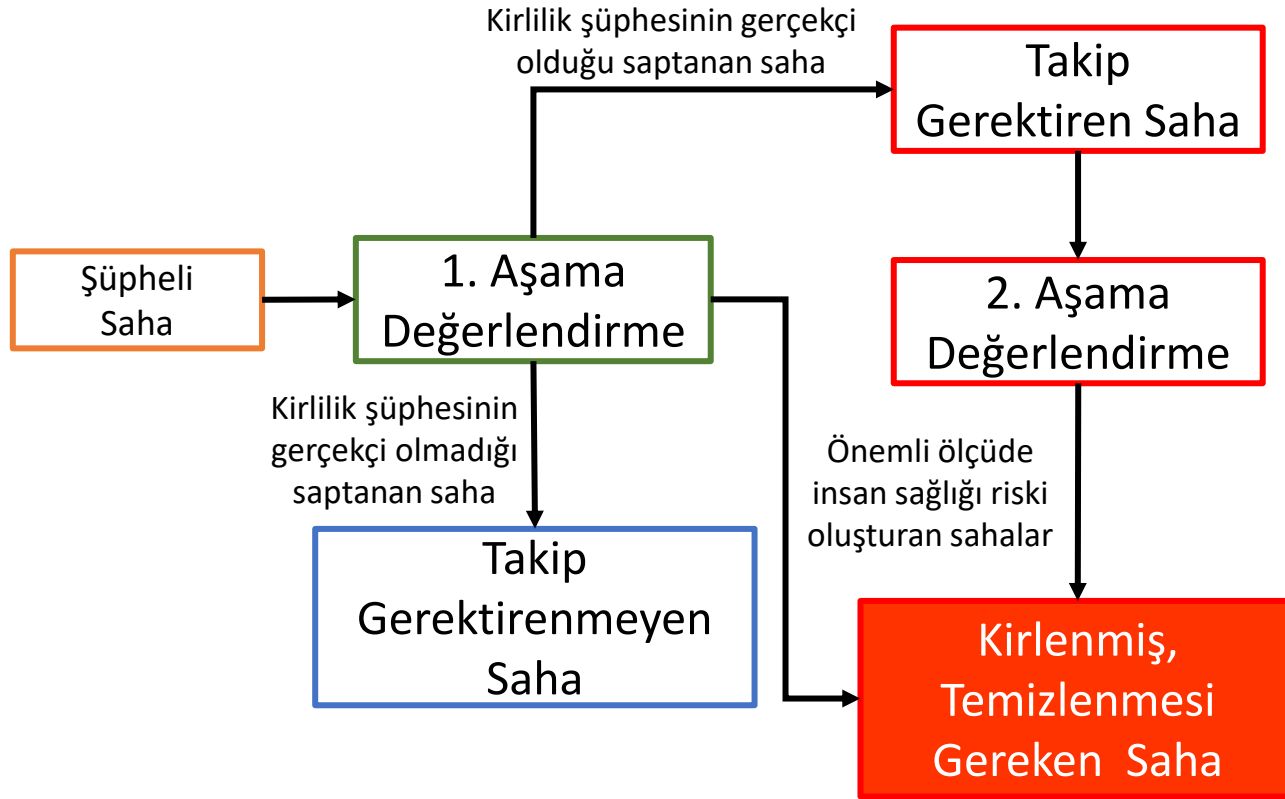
Şüpheli Saha

1. Aşama Değerlendirme

Kirlilik şüphesinin gerçekçi olduğu saptanan saha

Takip Gerektiren Saha

2. Aşama Değerlendirme

Kirlilik şüphesinin gerçekçi olmadığı saptanan saha

Takip Gerektirenmeyen Saha

Önemli ölçüde insan sağlığı riski oluşturan sahalar

Kirlenmiş, Temizlenmesi Gereken Saha